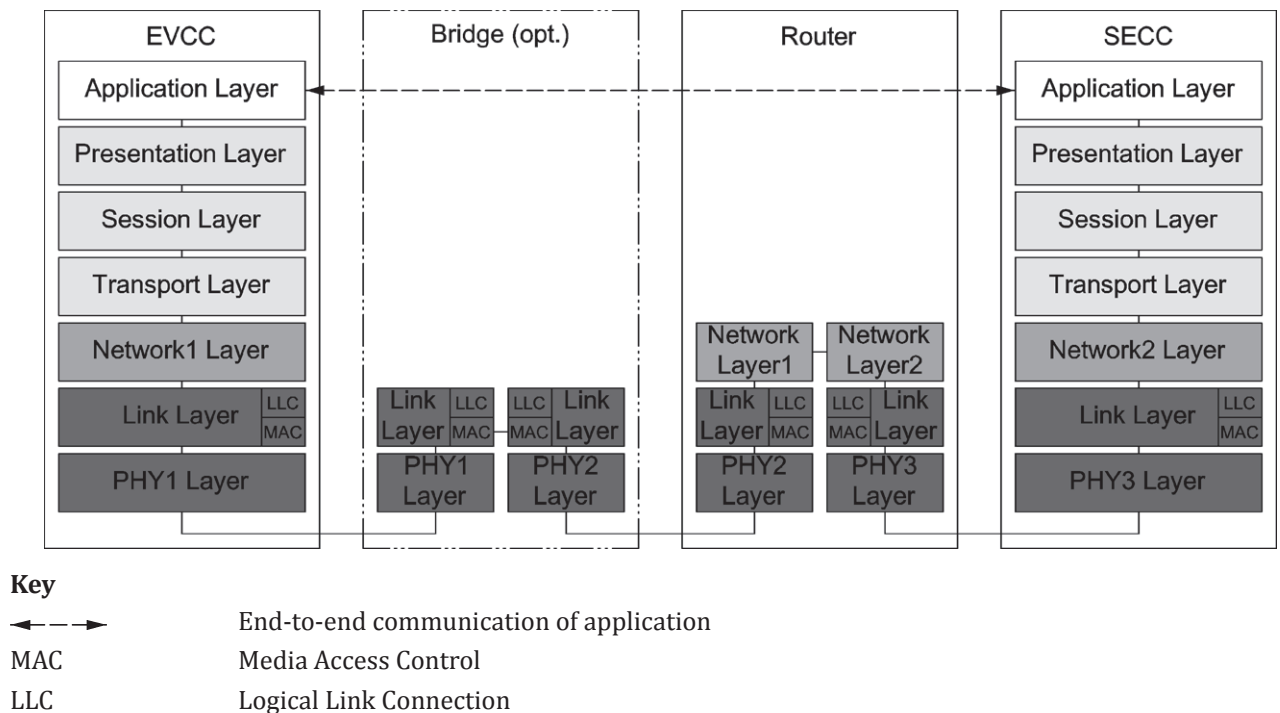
EVCC
Application Layer
Presentation Layer
Session Layer
Transport Layer
Network1 Layer
Link Layer LLC MAC
PHY1 Layer

Bridge (opt.)
Link Layer LLC MAC
LLC MAC Link Layer
PHY1 Layer
PHY2 Layer

Router
Network Layer1
Network Layer2
Link Layer LLC MAC
LLC MAC Link Layer
PHY2 Layer
PHY3 Layer

SECC
Application Layer
Presentation Layer
Session Layer
Transport Layer
Network2 Layer
Link Layer LLC MAC
PHY3 Layer

**Key**

| | |
|---|---|
| ◄– – ► | End-to-end communication of application |
| MAC | Media Access Control |
| LLC | Logical Link Connection |